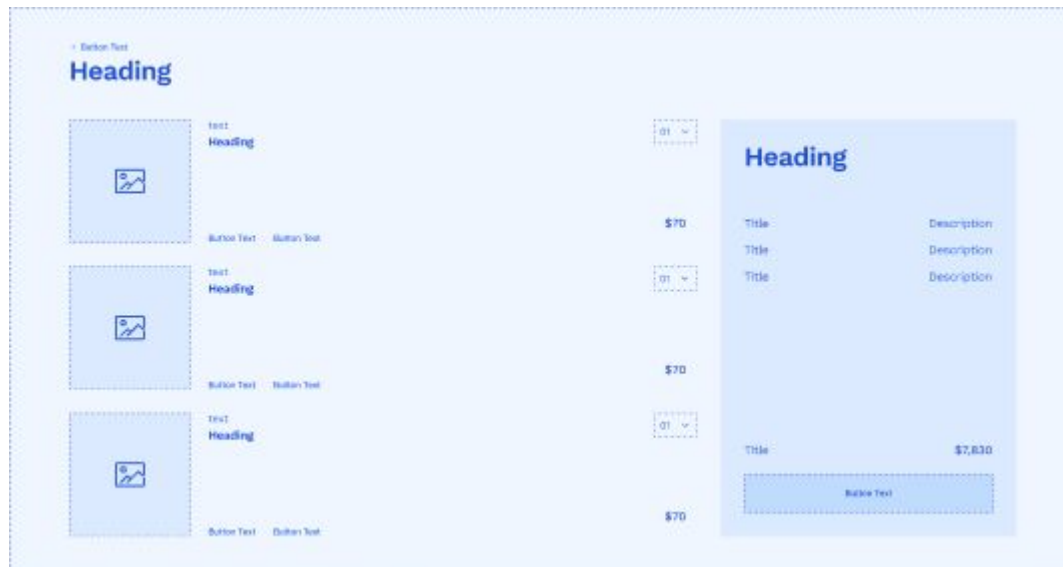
< Button Text
Heading

Text
Heading
01
Button Text Button Text
$70

Text
Heading
01
Button Text Button Text
$70

Text
Heading
01
Button Text Button Text
$70

Heading

| Title | Description |
|---|---|
| Title | Description |
| Title | Description |

Title $7,830

Button Text